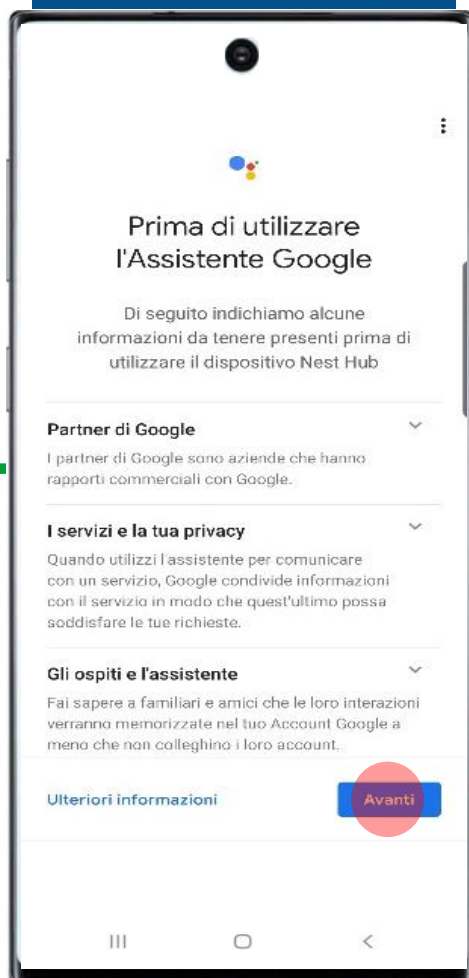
Prima di utilizzare l'Assistente Google

Di seguito indichiamo alcune informazioni da tenere presenti prima di utilizzare il dispositivo Nest Hub

Partner di Google

I partner di Google sono aziende che hanno rapporti commerciali con Google.

I servizi e la tua privacy

Quando utilizzi l'assistente per comunicare con un servizio, Google condivide informazioni con il servizio in modo che quest'ultimo possa soddisfare le tue richieste.

Gli ospiti e l'assistente

Fai sapere a familiari e amici che le loro interazioni verranno memorizzate nel tuo Account Google a meno che non colleghino i loro account.

Ulteriori informazioni

Avanti